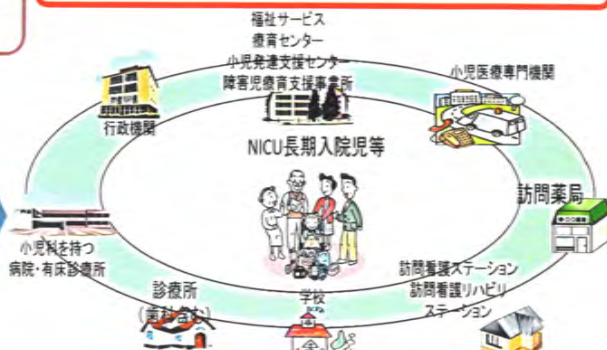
福祉サービス
療育センター
小児発達支援センター
障害児療育支援事業所

小児医療専門機関

行政機関

NICU長期入院児等

訪問薬局

小児科を持つ
病院・有床診療所

診療所
（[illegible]）

学校

訪問看護ステーション
訪問看護リハビリ
ステーション